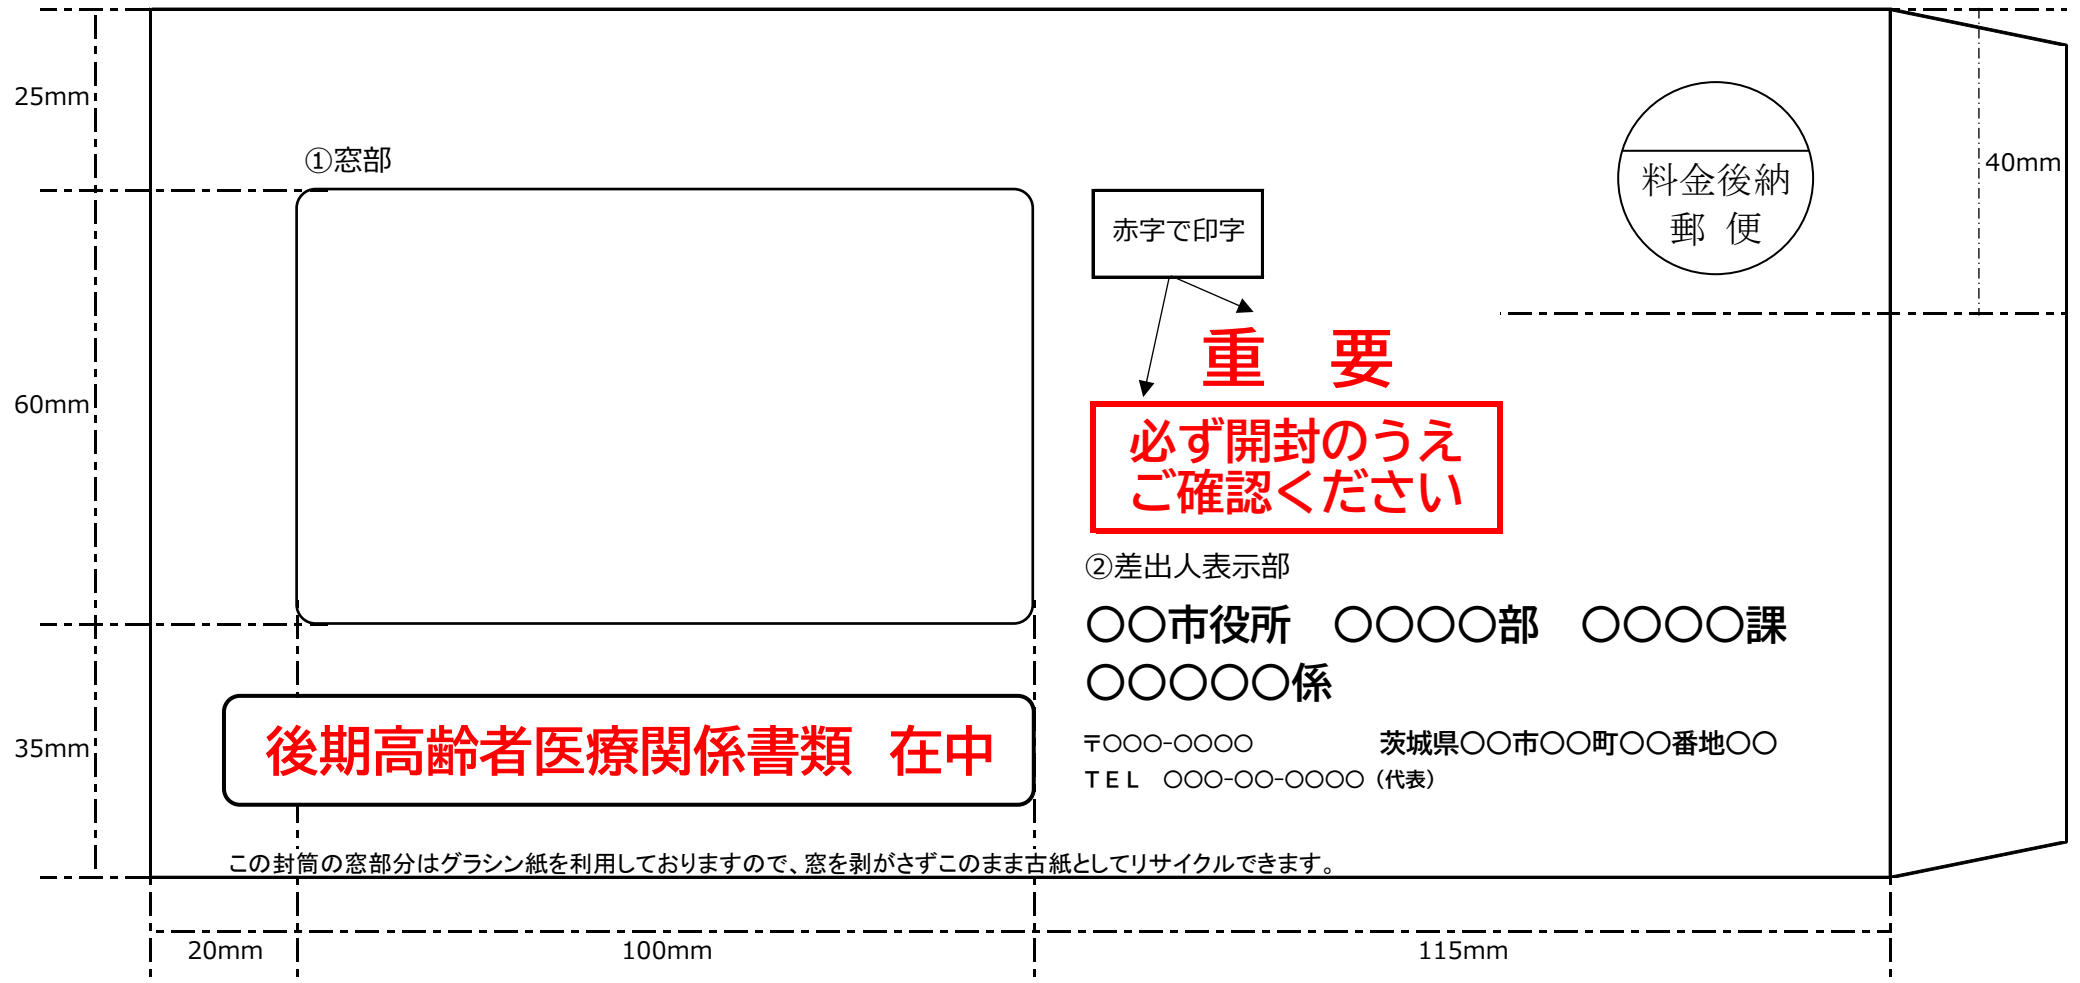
25mm

①窓部

料金後納
郵 便

40mm

赤字で印字

重 要

必ず開封のうえ
ご確認ください

60mm

②差出人表示部

○○市役所 ○○○○部 ○○○○課
○○○○○係

35mm

後期高齢者医療関係書類 在中

〒○○○-○○○○ 茨城県○○市○○町○○番地○○
TEL ○○○-○○-○○○○（代表）

この封筒の窓部分はグラシン紙を利用しておりますので、窓を剥がさずこのまま古紙としてリサイクルできます。

20mm 100mm 115mm